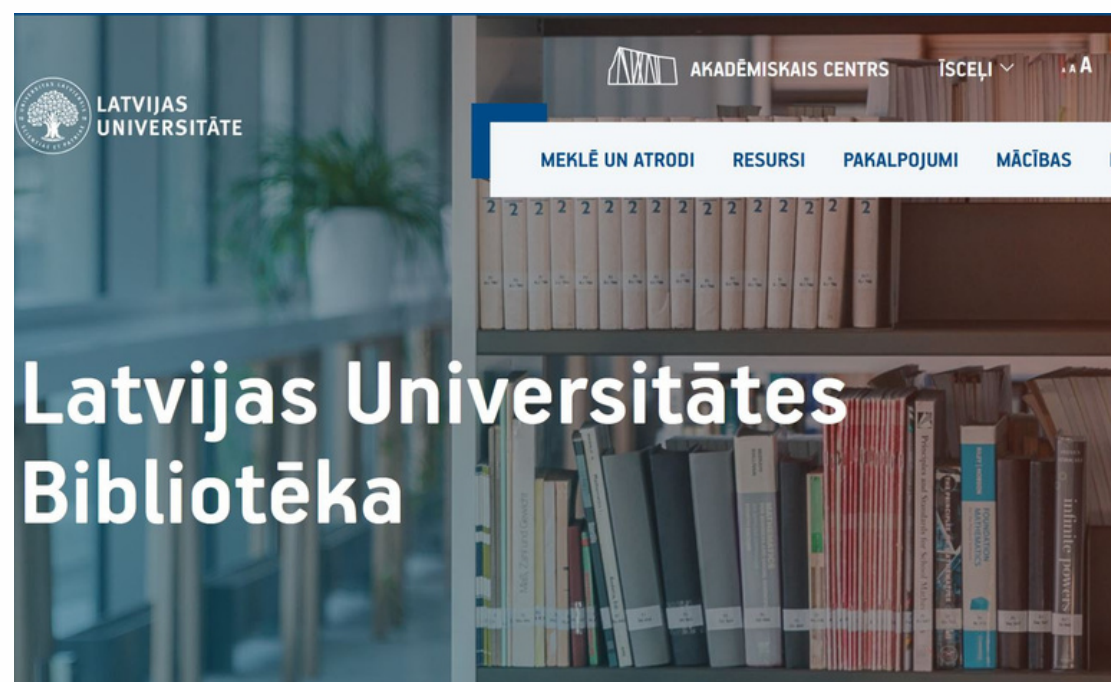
LATVIJAS UNIVERSITĀTE

AKADĒMISKAIS CENTRS ĪSCEĻI A A

MEKLĒ UN ATRODI RESURSI PAKALPOJUMI MĀCĪBAS

Latvijas Universitātes Bibliotēka

2 2 2 2 2 2 2 2 2 2 2 2 2 2 2 2

FOUNDATION MATHEMATICS

Principles and Standards for School Mathematics

infinite powers